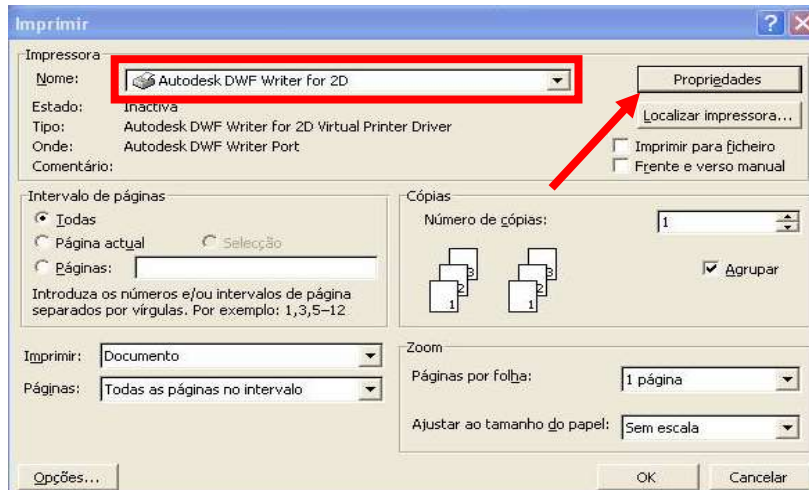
Imprimir

Impressora
Nome: Autodesk DWF Writer for 2D
Estado: Inactiva
Tipo: Autodesk DWF Writer for 2D Virtual Printer Driver
Onde: Autodesk DWF Writer Port
Comentário:

Propriedades
Localizar impressora...
Imprimir para ficheiro
Frente e verso manual

Intervalo de páginas
Todas
Página actual
Selecção
Páginas:
Introduza os números e/ou intervalos de página separados por vírgulas. Por exemplo: 1,3,5–12

Cópias
Número de cópias: 1
3 2 1 3 2 1
Agrupar

Imprimir: Documento
Páginas: Todas as páginas no intervalo

Zoom
Páginas por folha: 1 página
Ajustar ao tamanho do papel: Sem escala

Opções...
OK
Cancelar